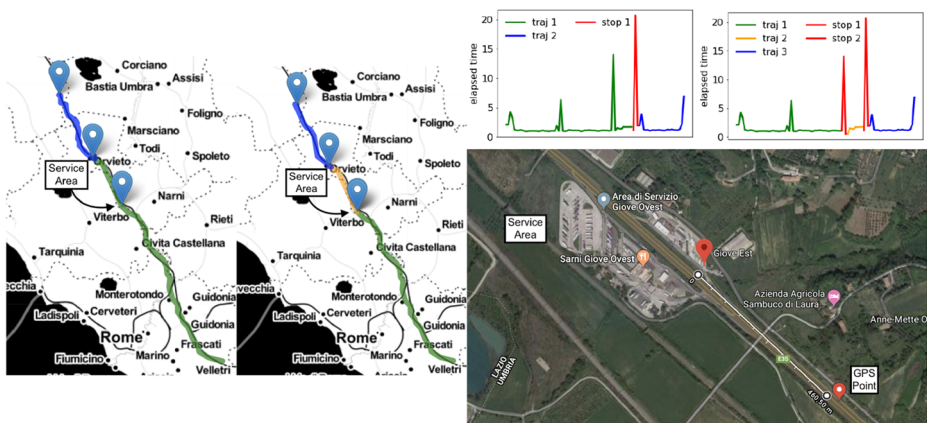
Corciano
Assisi
Bastia Umbra
Foligno
Marsciano
Todi
Spoleto
Orvieto
Service Area
Narni
Viterbo
Rieti
Tarquinia
Civita Castellana
vecchia
Monterotondo
Guidonia
Ladispoli
Cerveteri
Guidonia
Rome
Fiumicino
Marino
Frascati
Velletri

Corciano
Assisi
Bastia Umbra
Foligno
Marsciano
Todi
Orvieto
Spoleto
Service Area
Narni
Viterbo
Rieti
Tarquinia
Civita Castellana
vecchia
Monterotondo
Guidonia
Ladispoli
Cerveteri
Guidonia
Rome
Fiumicino
Marino
Frascati
Velletri

elapsed time
20
15
10
5
0
traj 1
traj 2
stop 1

elapsed time
20
15
10
5
0
traj 1
traj 2
traj 3
stop 1
stop 2

Area di Servizio Giove Ovest
Service Area
Sarni Giove Ovest
Giove Est
Azienda Agricola Sambuco di Laura
Anne-Mette O
LAZIO UMBRIA
E35
460.50 m
0
GPS Point